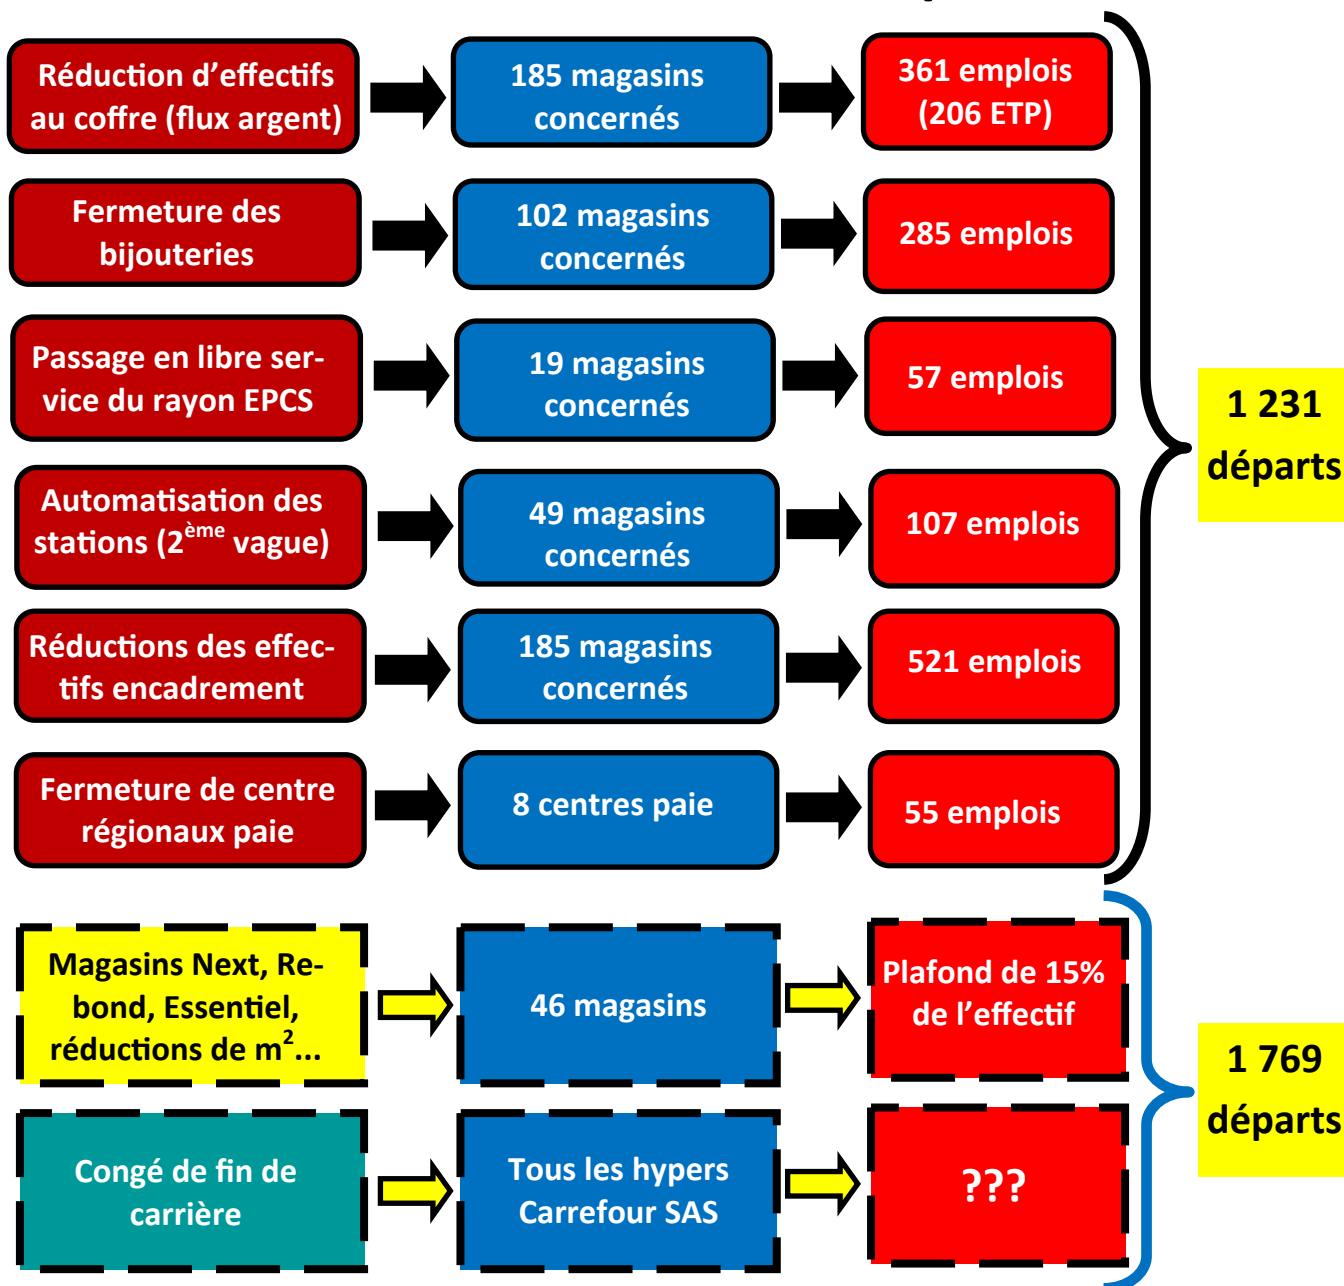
Réduction d'effectifs au coffre (flux argent)

185 magasins concernés

361 emplois (206 ETP)

Fermeture des bijouteries

102 magasins concernés

285 emplois

Passage en libre service du rayon EPCS

19 magasins concernés

57 emplois

Automatisation des stations ($2^{ème}$ vague)

49 magasins concernés

107 emplois

Réductions des effectifs encadrement

185 magasins concernés

521 emplois

Fermeture de centre régionaux paie

8 centres paie

55 emplois

1 231 départs

Magasins Next, Rebond, Essentiel, réductions de $m^2$...

46 magasins

Plafond de 15% de l'effectif

Congé de fin de carrière

Tous les hypers Carrefour SAS

???

1 769 départs